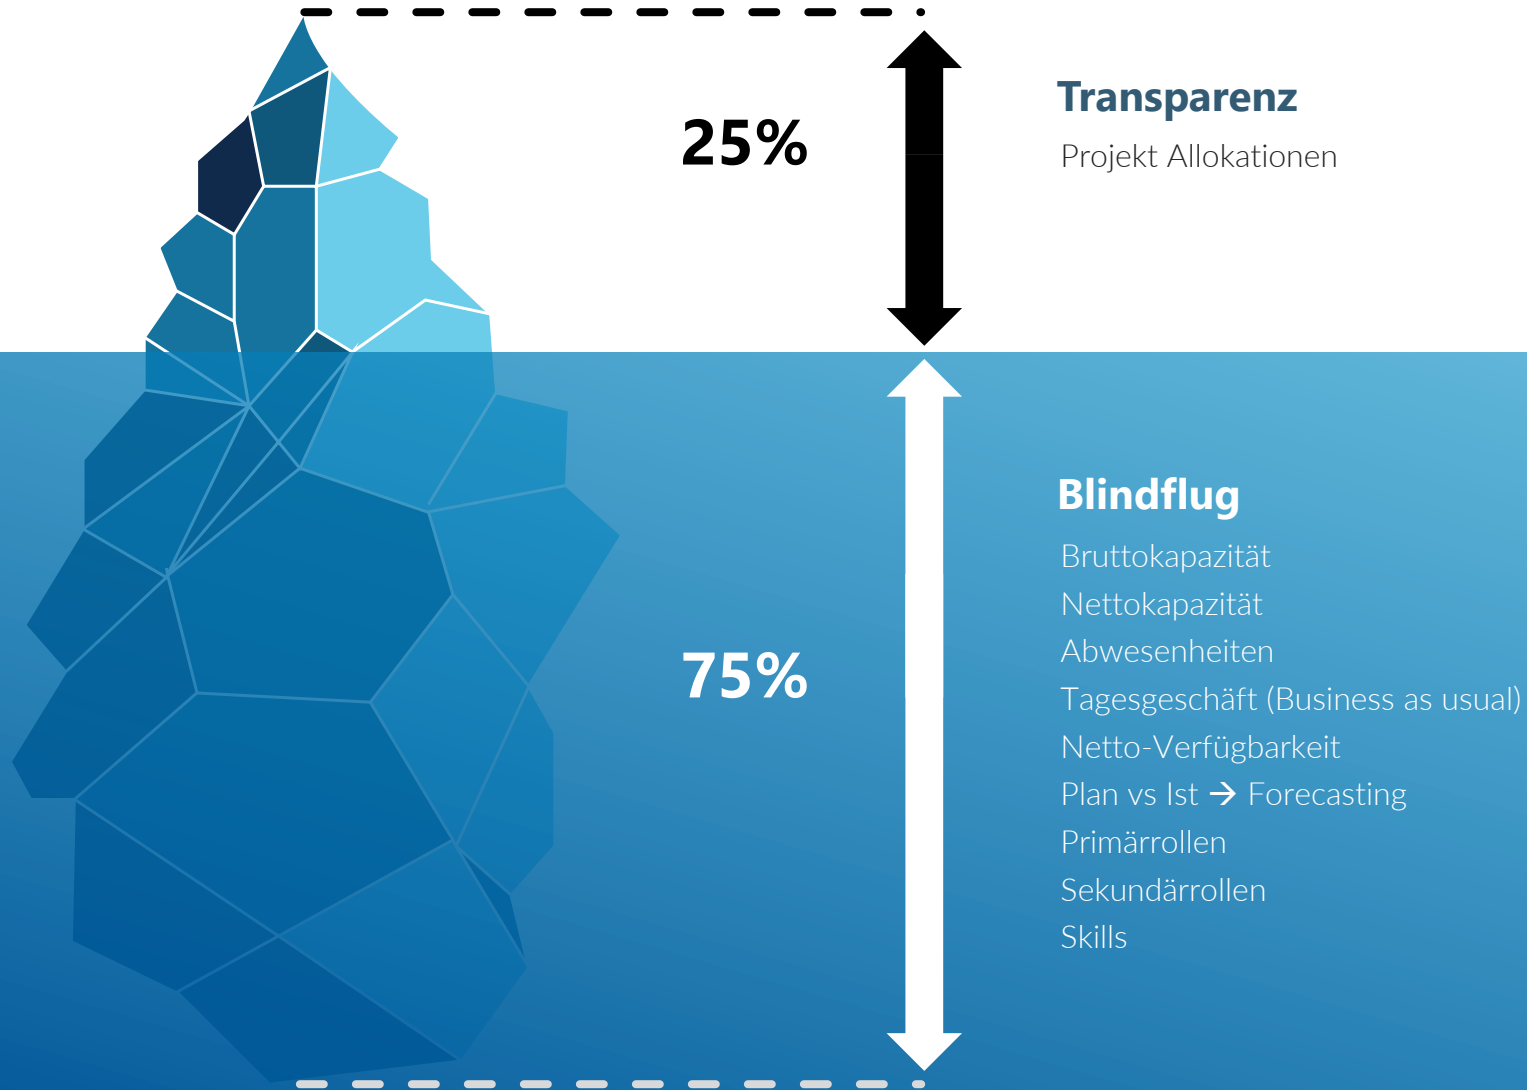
25%

Transparenz

Projekt Allokationen

75%

Blindflug

Bruttokapazität
Nettokapazität
Abwesenheiten
Tagesgeschäft (Business as usual)
Netto-Verfügbarkeit
Plan vs Ist → Forecasting
Primärrollen
Sekundärrollen
Skills